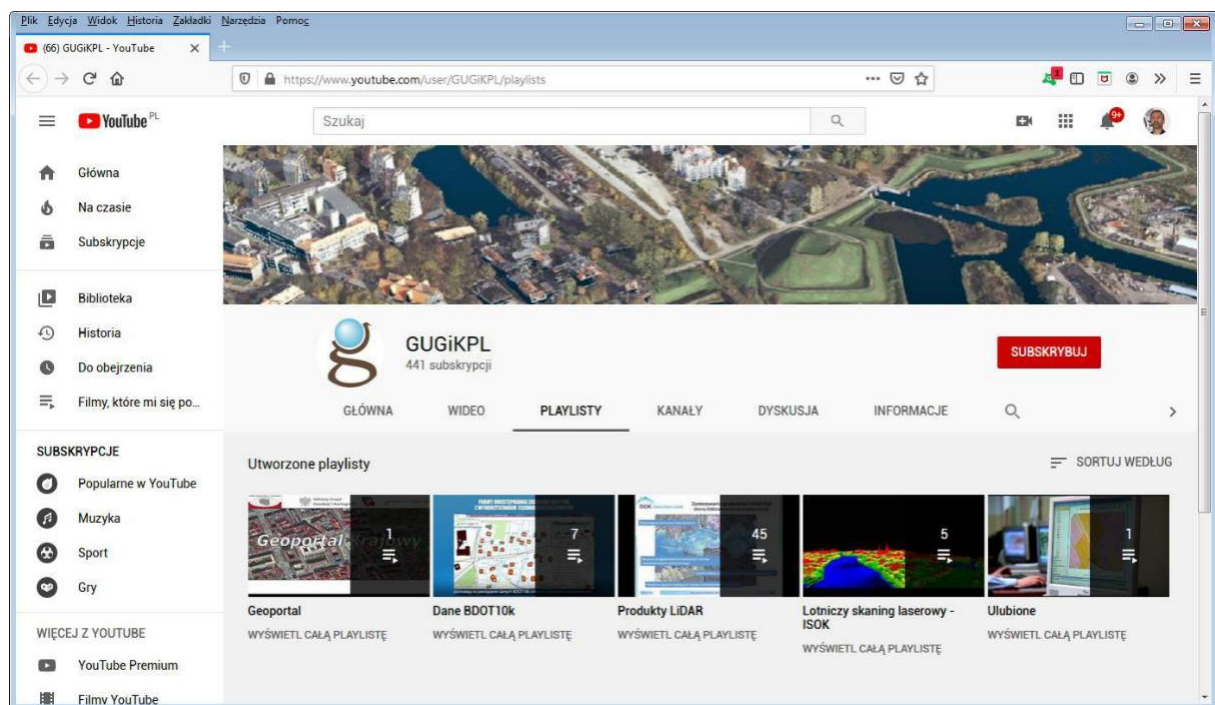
Plik Edycja Widok Historia Zakładki Narzędzia Pomoc

(66) GUGiKPL - YouTube ×

https://www.youtube.com/user/GUGiKPL/playlists

YouTube PL

Szukaj

9+

Główna
Na czasie
Subskrypcje

Biblioteka
Historia
Do obejrzenia
Filmy, które mi się po...

SUBSKRYPCJE
Popularne w YouTube
Muzyka
Sport
Gry

WIĘCEJ Z YOUTUBE
YouTube Premium
Filmy YouTube

GUGiKPL
441 subskrypcji

SUBSKRYBUJ

GŁÓWNA WIDEO PLAYLISTY KANAŁY DYSKUSJA INFORMACJE

Utworzone playlisty

SORTUJ WEDŁUG

Geoportal Krajowy
1
7
45
5
1

Geoportal
WYŚWIETL CAŁĄ PLAYLISTĘ

Dane BDOT10k
WYŚWIETL CAŁĄ PLAYLISTĘ

Produkty LiDAR
WYŚWIETL CAŁĄ PLAYLISTĘ

Lotniczy skaning laserowy - ISOK
WYŚWIETL CAŁĄ PLAYLISTĘ

Ulubione
WYŚWIETL CAŁĄ PLAYLISTĘ